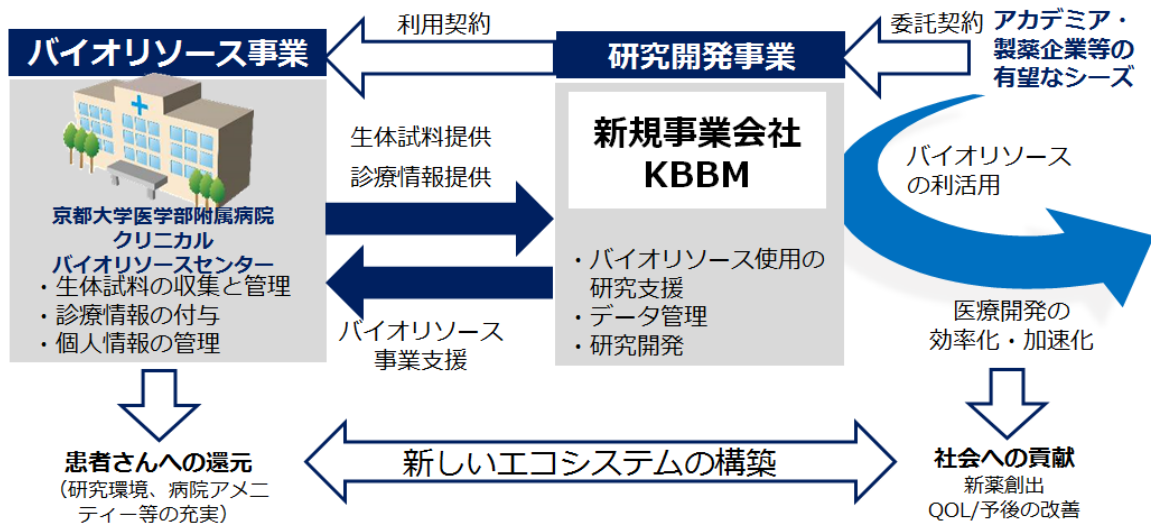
利用契約

委託契約

アカデミア・製薬企業等の有望なシーズ

バイオリソース事業

研究開発事業

京都大学医学部附属病院
クリニカル
バイオリソースセンター
・生体試料の収集と管理
・診療情報の付与
・個人情報の管理

生体試料提供
診療情報提供

バイオリソース
事業支援

新規事業会社
KBBM

・バイオリソース使用の研究支援
・データ管理
・研究開発

バイオリソース
の利活用

医療開発の
効率化・加速化

患者さんへの還元
（研究環境、病院アメニティー等の充実）

新しいエコシステムの構築

社会への貢献
新薬創出
QOL/予後の改善